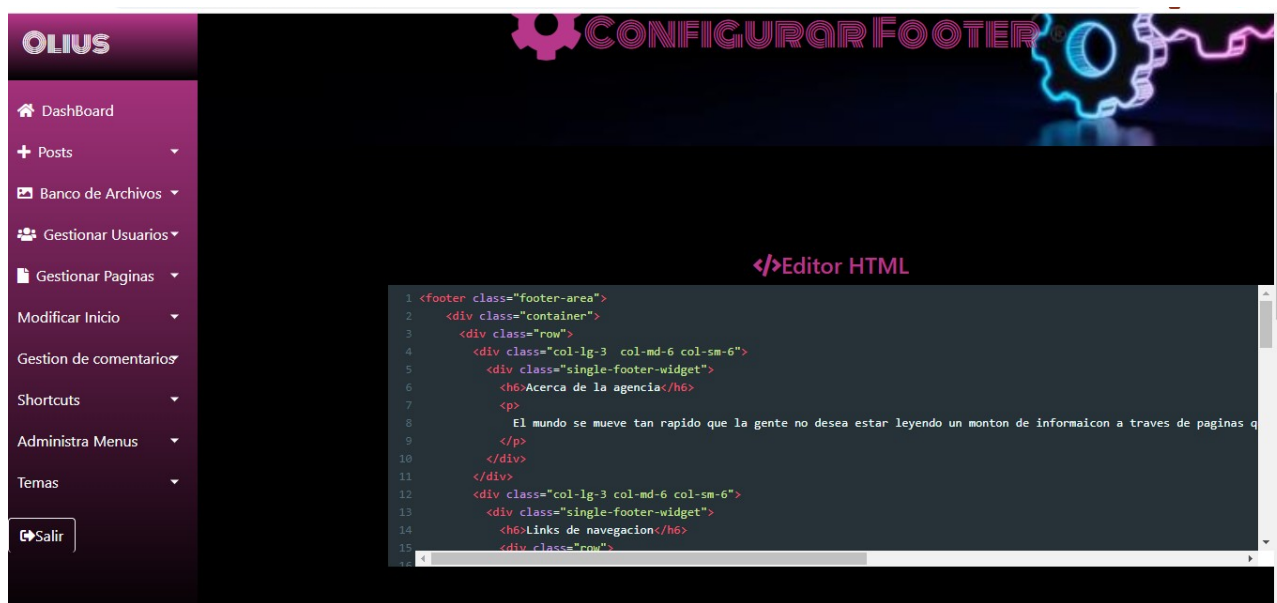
OLIUS

DashBoard

Posts

Banco de Archivos

Gestionar Usuarios

Gestionar Paginas

Modificar Inicio

Gestion de comentarios

Shortcuts

Administra Menus

Temas

Salir

CONFIGURAR FOOTER

</>Editor HTML

1 <footer class="footer-area">
2 <div class="container">
3 <div class="row">
4 <div class="col-lg-3 col-md-6 col-sm-6">
5 <div class="single-footer-widget">
6 <h6>Acerca de la agencia</h6>
7 <p>
8 El mundo se mueve tan rapido que la gente no desea estar leyendo un monton de informaicon a traves de paginas q
9 </p>
10 </div>
11 </div>
12 <div class="col-lg-3 col-md-6 col-sm-6">
13 <div class="single-footer-widget">
14 <h6>Links de navegacion</h6>
15 <div class="row">
16